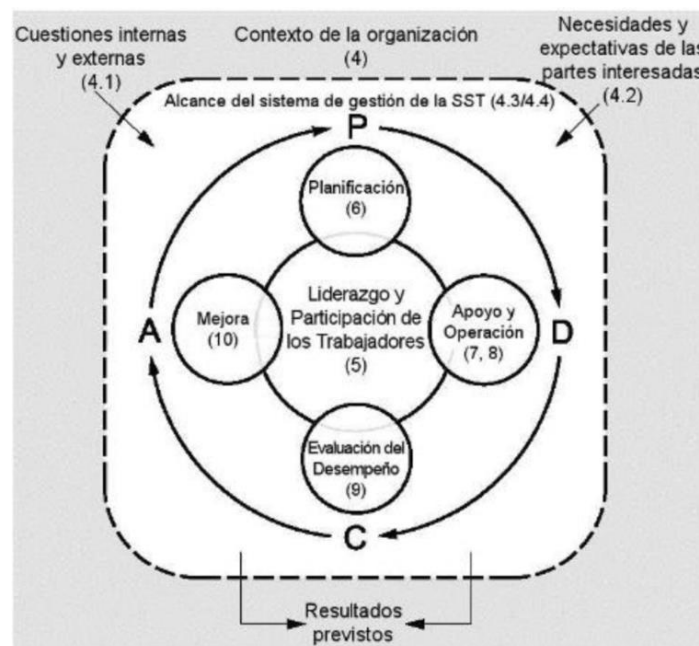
Cuestiones internas y externas (4.1)

Contexto de la organización (4)

Necesidades y expectativas de las partes interesadas (4.2)

Alcance del sistema de gestión de la SST (4.3/4.4)

P

Planificación (6)

A

Mejora (10)

Liderazgo y Participación de los Trabajadores (5)

Apoyo y Operación (7, 8)

D

Evaluación del Desempeño (9)

C

Resultados previstos